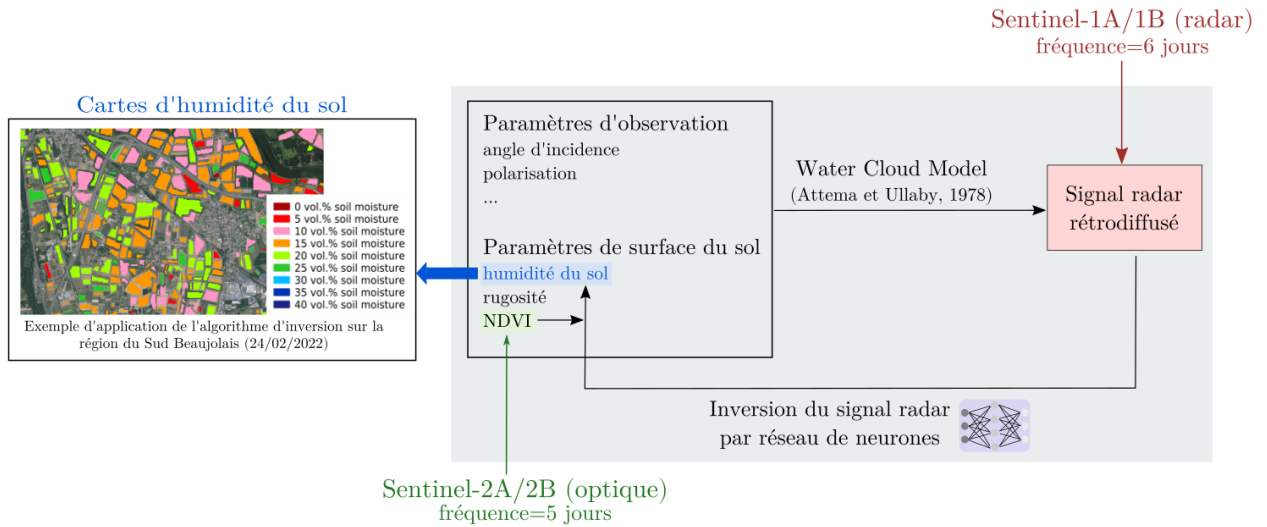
Sentinel-1A/1B (radar)
fréquence=6 jours

Cartes d'humidité du sol

0 vol.% soil moisture
5 vol.% soil moisture
10 vol.% soil moisture
15 vol.% soil moisture
20 vol.% soil moisture
25 vol.% soil moisture
30 vol.% soil moisture
35 vol.% soil moisture
40 vol.% soil moisture

Exemple d'application de l'algorithme d'inversion sur la région du Sud Beaujolais (24/02/2022)

Paramètres d'observation
angle d'incidence
polarisation
...

Paramètres de surface du sol
humidité du sol
rugosité
NDVI

Water Cloud Model
(Attema et Ullaby, 1978)

Signal radar rétrodiffusé

Inversion du signal radar par réseau de neurones

Sentinel-2A/2B (optique)
fréquence=5 jours